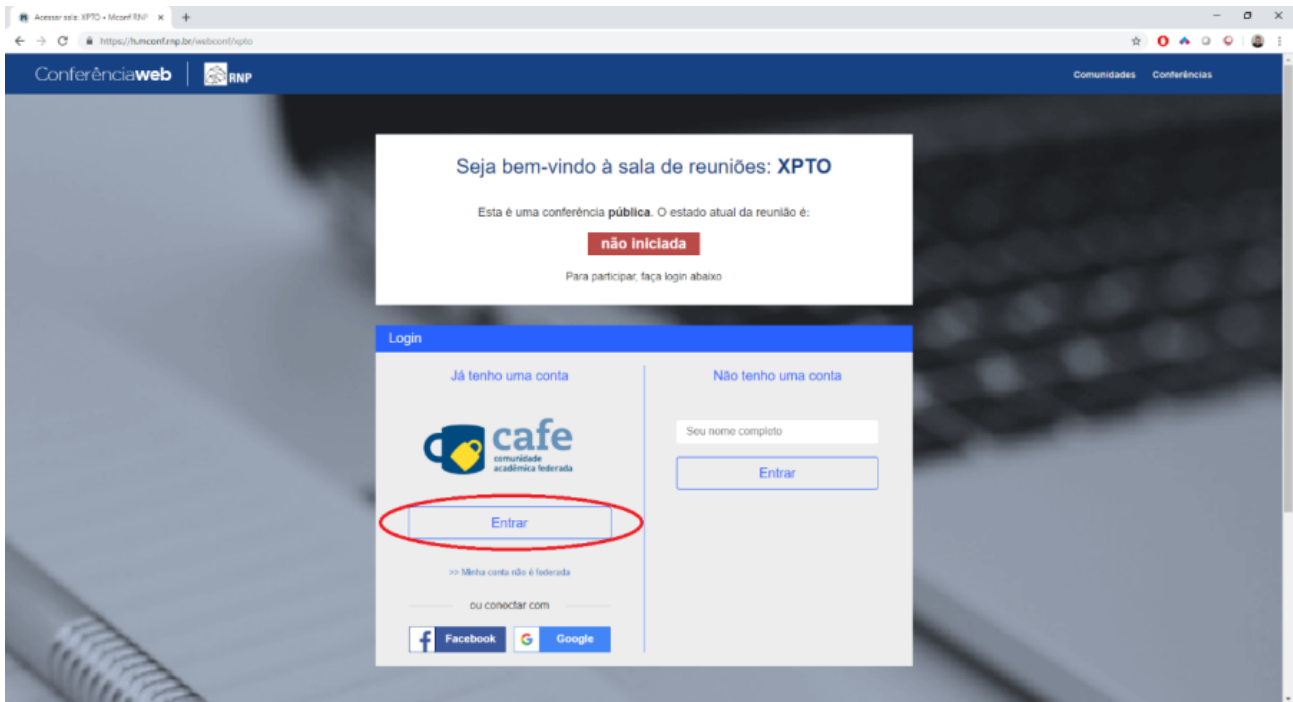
Acessar sala: XPTO • Mconf RNP ×
+
https://fumconf.rnp.br/webconf/xpto

Conferênciaweb | RNP
Comunidades Conferências

Seja bem-vindo à sala de reuniões: XPTO

Esta é uma conferência pública. O estado atual da reunião é:

não iniciada

Para participar, faça login abaixo

Login

Já tenho uma conta

cafe
comunidade acadêmica federada

Entrar

>> Minha conta não é federada

ou conectar com

Facebook
Google

Não tenho uma conta

Seu nome completo

Entrar